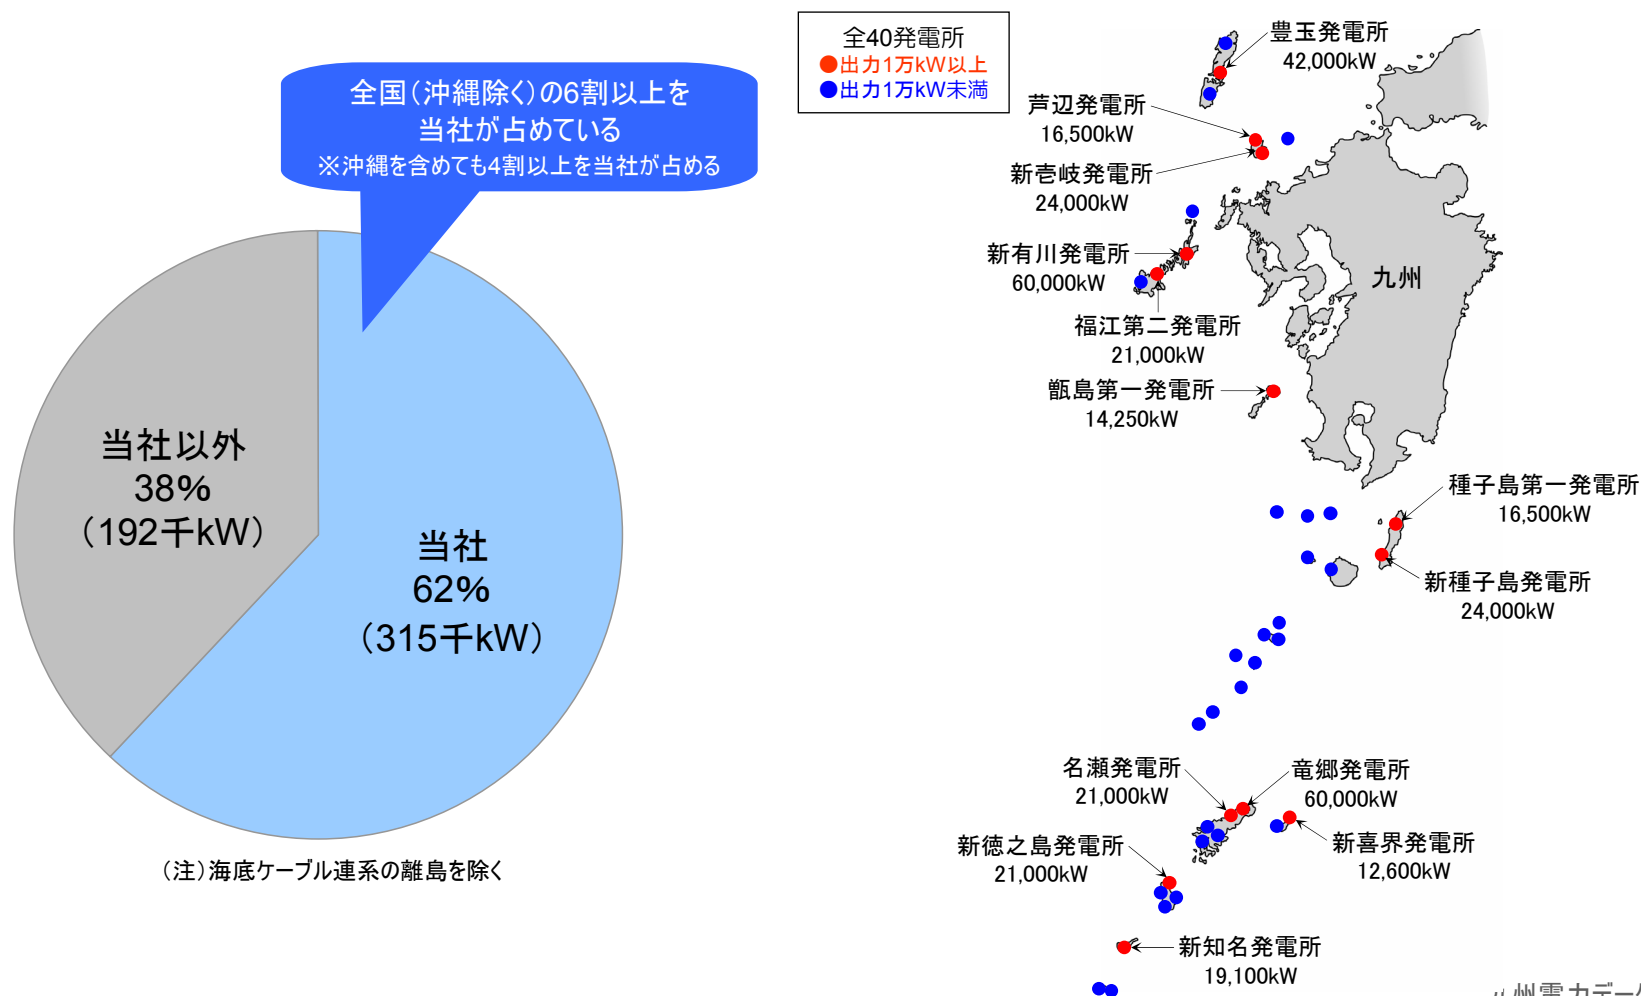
全国(沖縄除く)の6割以上を
当社が占めている
※沖縄を含めても4割以上を当社が占める

当社以外
38%
(192千kW)

当社
62%
(315千kW)

(注)海底ケーブル連系の離島を除く

全40発電所
●出力1万kW以上
●出力1万kW未満

豊玉発電所
42,000kW

芦辺発電所
16,500kW

新壱岐発電所
24,000kW

新有川発電所
60,000kW

福江第二発電所
21,000kW

甑島第一発電所
14,250kW

九州

種子島第一発電所
16,500kW

新種子島発電所
24,000kW

名瀬発電所
21,000kW

竜郷発電所
60,000kW

新喜界発電所
12,600kW

新徳之島発電所
21,000kW

新知名発電所
19,100kW

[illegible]